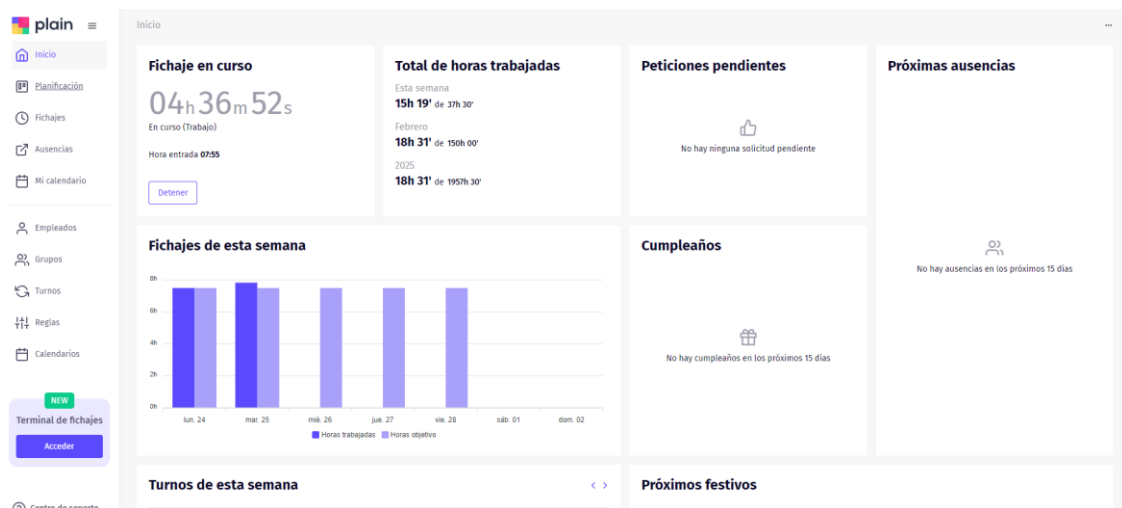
plain

Inicio
Planificación
Fichajes
Ausencias
Mi calendario

Empleados
Grupos
Turnos
Reglas
Calendarios

NEW
Terminal de fichajes
Acceder

Centro de soporte

Inicio

...

Fichaje en curso
04h 36m 52s
En curso (Trabajo)
Hora entrada 07:55
Detener

Total de horas trabajadas
Esta semana
15h 19' de 37h 30'
Febrero
18h 31' de 150h 00'
2025
18h 31' de 1957h 30'

Peticiones pendientes
No hay ninguna solicitud pendiente

Próximas ausencias
No hay ausencias en los próximos 15 días

Fichajes de esta semana
8h
6h
4h
2h
0h
lun. 24
mar. 25
mié. 26
jue. 27
vie. 28
sáb. 01
dom. 02
Horas trabajadas
Horas objetivo

Cumpleaños
No hay cumpleaños en los próximos 15 días

Turnos de esta semana

Próximos festivos